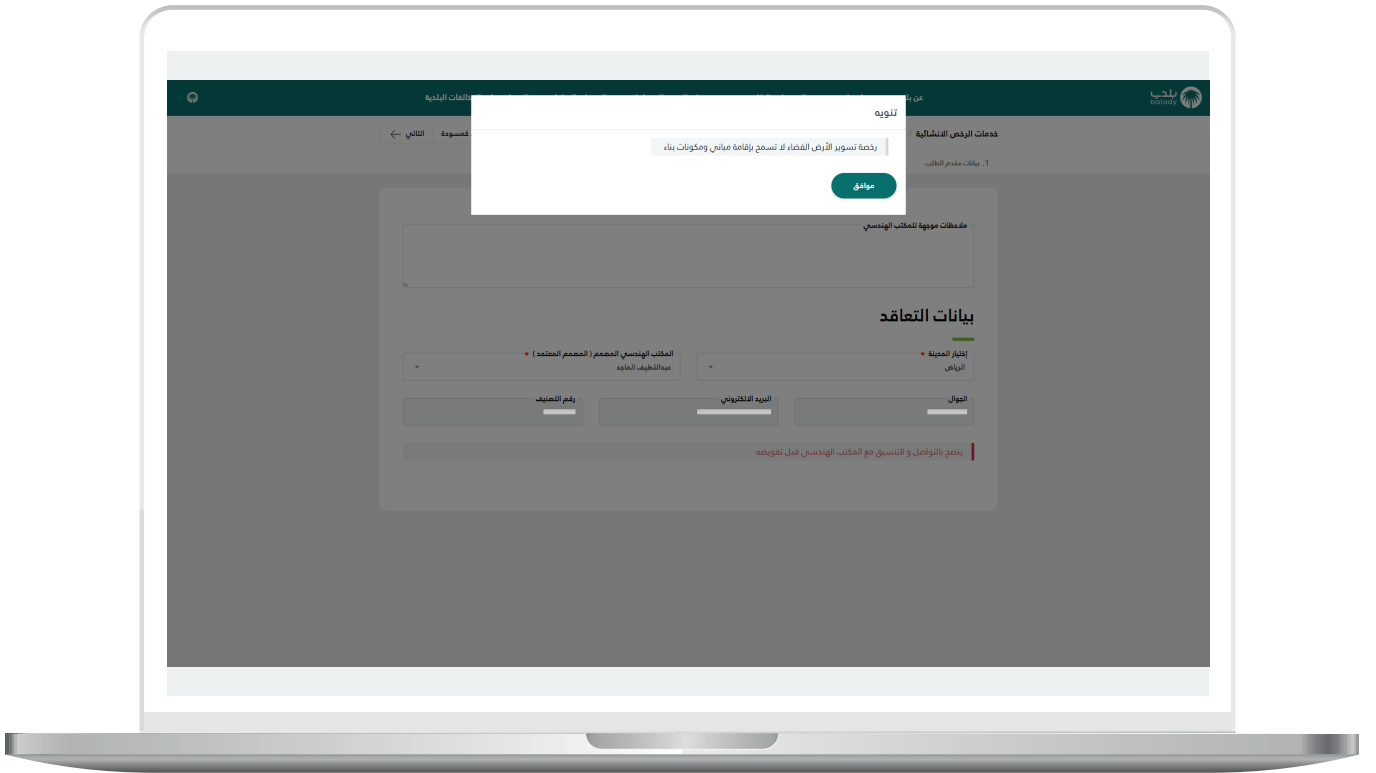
بلدي balady

عن بلدي

الفئات البلدية

خدمات الرخص الانشائية

التالي

كمسودة

1. بيانات مقدم الطلب

تنويه

رخصة تسوير الأرض الفضاء لا تسمح بإقامة مباني ومكونات بناء

موافق

ملاحظات موجهة للمكتب الهندسي

بيانات التعاقد

إختيار المدينة *

الرياض

المكتب الهندسي المصمم ( المصمم المعتمد ) *

عبداللطيف العامد

الجوال

البريد الالكتروني

رقم التصنيف

ينصح بالتواصل و التنسيق مع المكتب الهندسي قبل تفويضه